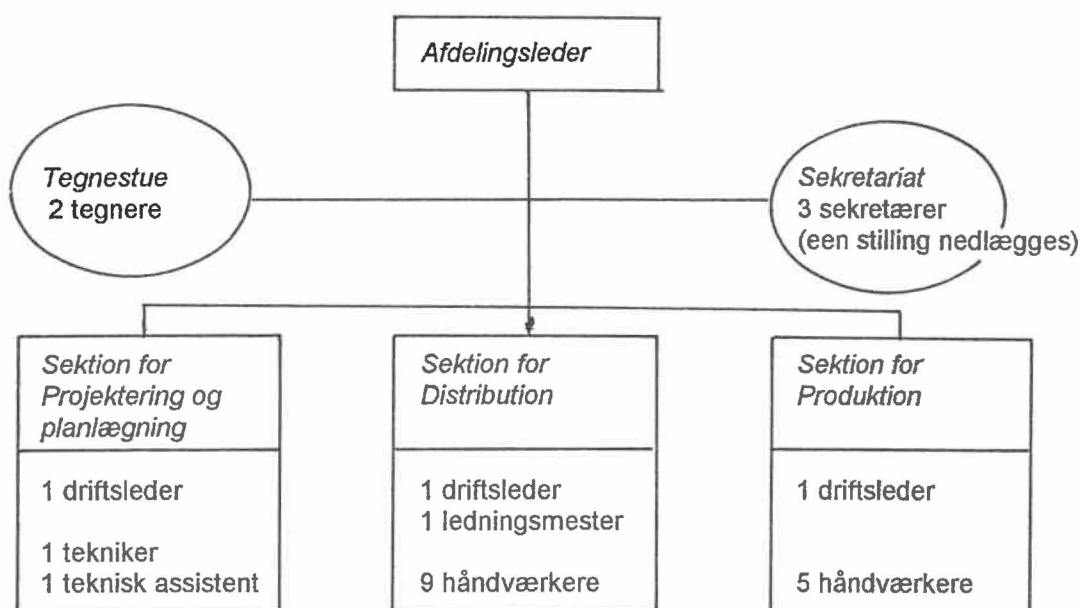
Afdelingsleder

Tegnestue
2 tegnere

Sekretariat
3 sekretærer
(een stilling nedlægges)

Sektion for Projektering og planlægning

1 driftsleder

1 tekniker
1 teknisk assistent

Sektion for Distribution

1 driftsleder
1 ledningsmester

9 håndværkere

Sektion for Produktion

1 driftsleder

5 håndværkere